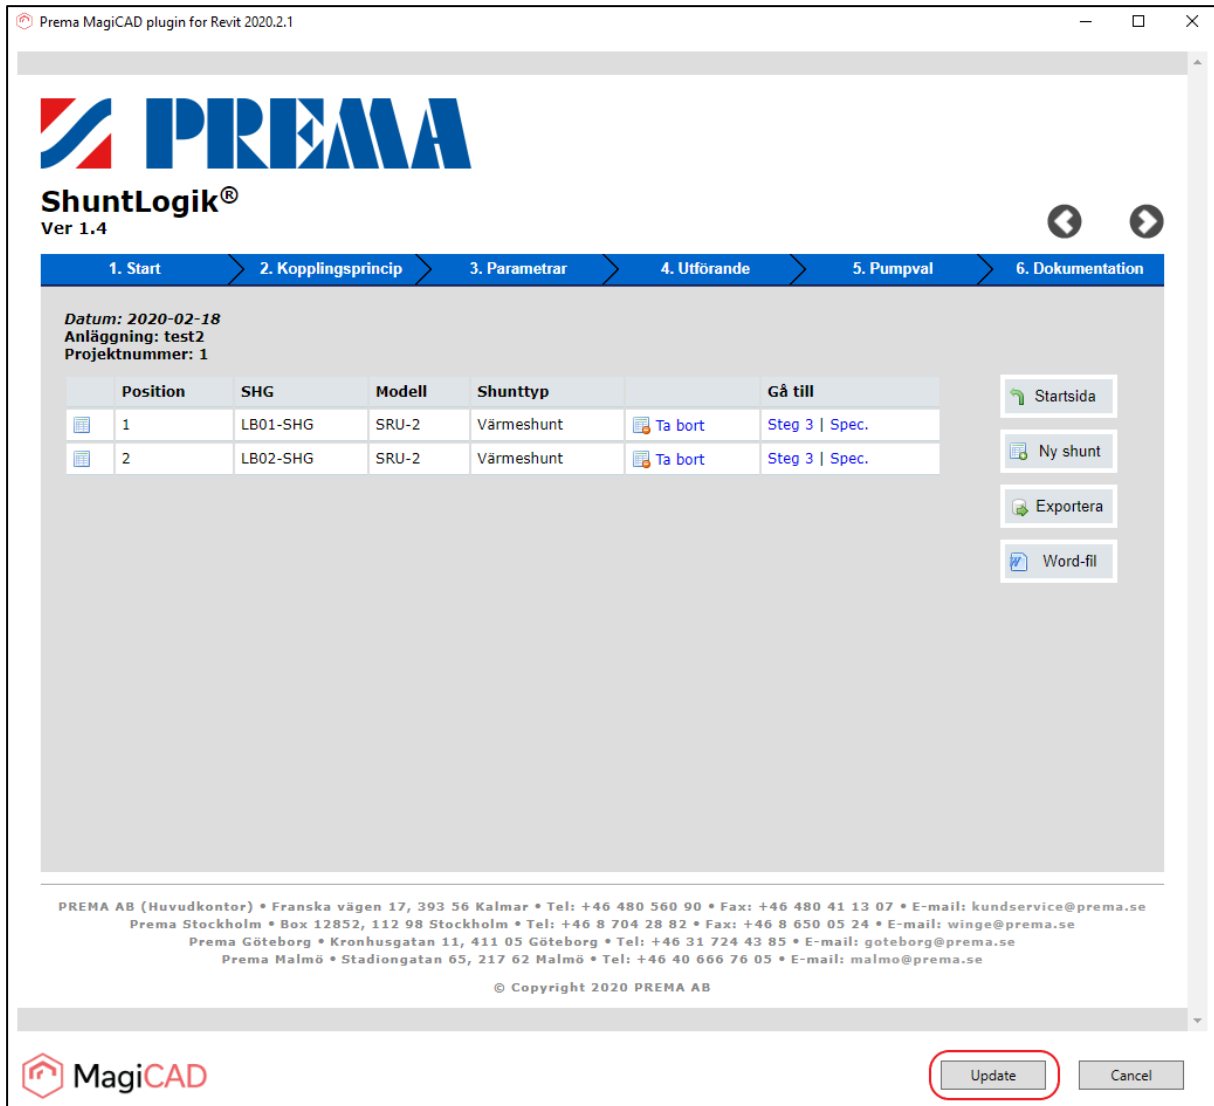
Prema MagiCAD plugin for Revit 2020.2.1

PREMA

ShuntLogik®
Ver 1.4

1. Start
2. Kopplingsprincip
3. Parametrar
4. Utförande
5. Pumpval
6. Dokumentation

Datum: 2020-02-18
Anläggning: test2
Projektnummer: 1

| | Position | SHG | Modell | Shunttyp | | Gå till |
|---|---|---|---|---|---|---|
| | 1 | LB01-SHG | SRU-2 | Värmeshunt | Ta bort | Steg 3 \| Spec. |
| | 2 | LB02-SHG | SRU-2 | Värmeshunt | Ta bort | Steg 3 \| Spec. |

Startsida
Ny shunt
Exportera
Word-fil

PREMA AB (Huvudkontor) • Franska vägen 17, 393 56 Kalmar • Tel: +46 480 560 90 • Fax: +46 480 41 13 07 • E-mail: kundservice@prema.se
Prema Stockholm • Box 12852, 112 98 Stockholm • Tel: +46 8 704 28 82 • Fax: +46 8 650 05 24 • E-mail: winge@prema.se
Prema Göteborg • Kronhusgatan 11, 411 05 Göteborg • Tel: +46 31 724 43 85 • E-mail: goteborg@prema.se
Prema Malmö • Stadiongatan 65, 217 62 Malmö • Tel: +46 40 666 76 05 • E-mail: malmo@prema.se

© Copyright 2020 PREMA AB

MagiCAD

Update
Cancel